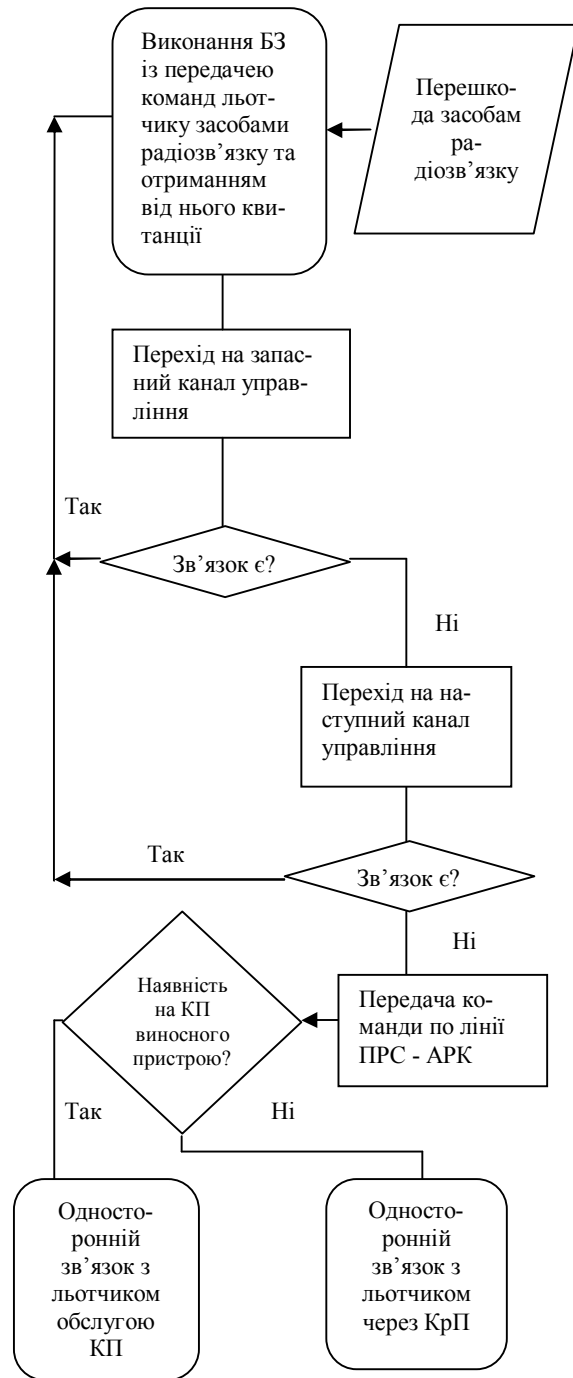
Виконання БЗ із передачею команд льотчику засобами радіозв’язку та отриманням від нього квитанції

Перешкода засобам радіозв’язку

Перехід на запасний канал управління

Так

Зв’язок є?

Ні

Перехід на наступний канал управління

Так

Зв’язок є?

Ні

Наявність на КП виносного пристрою?

Передача команди по лінії ПРС - АРК

Так

Ні

Односторонній зв’язок з льотчиком обслугою КП

Односторонній зв’язок з льотчиком через КрП